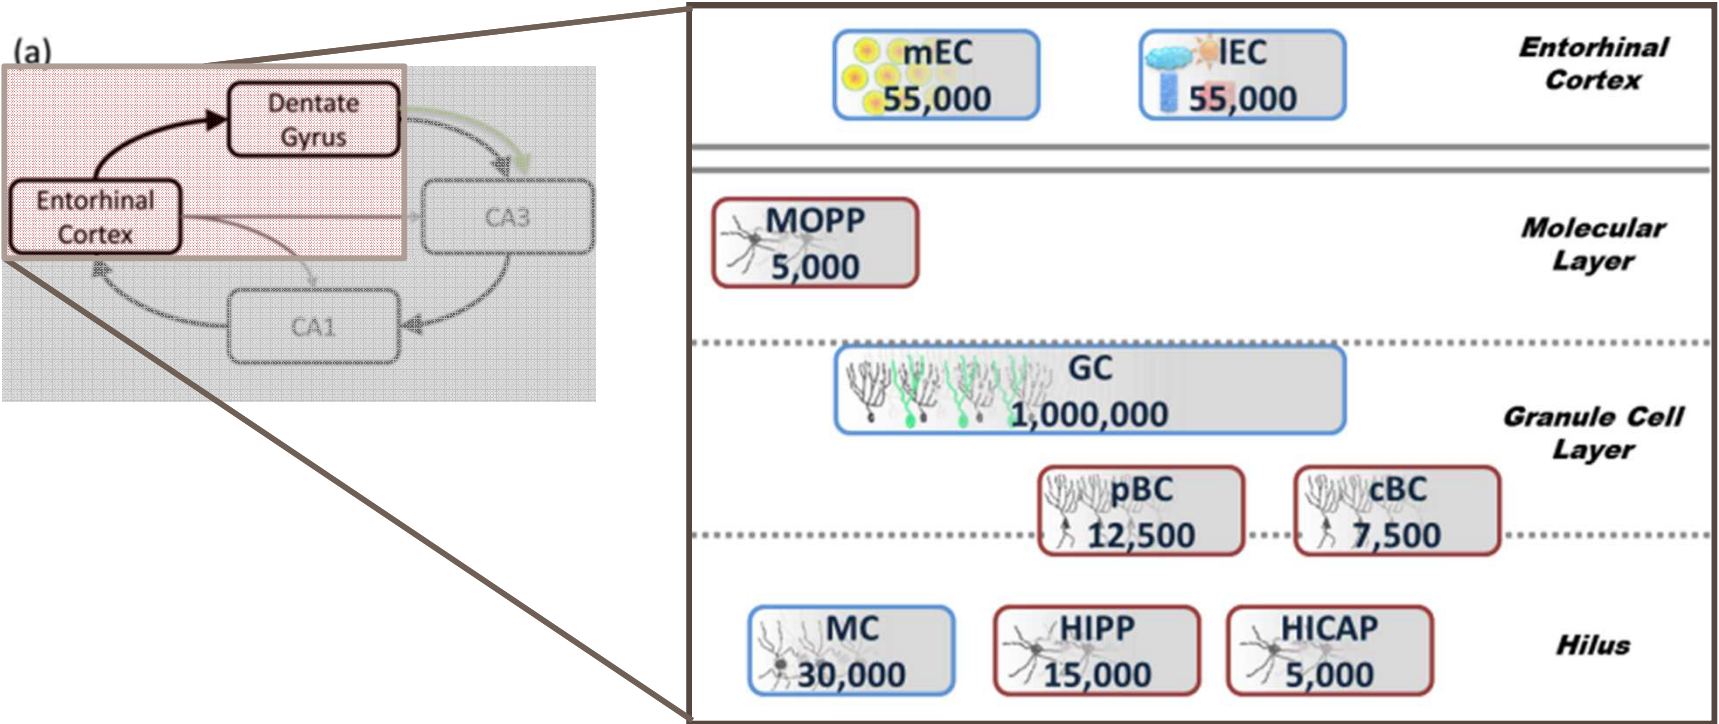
(a)

Dentate Gyrus

Entorhinal Cortex

CA3

CA1

mEC 55,000

lEC 55,000

Entorhinal Cortex

MOPP 5,000

Molecular Layer

GC 1,000,000

Granule Cell Layer

pBC 12,500

cBC 7,500

MC 30,000

HIPP 15,000

HICAP 5,000

Hilus